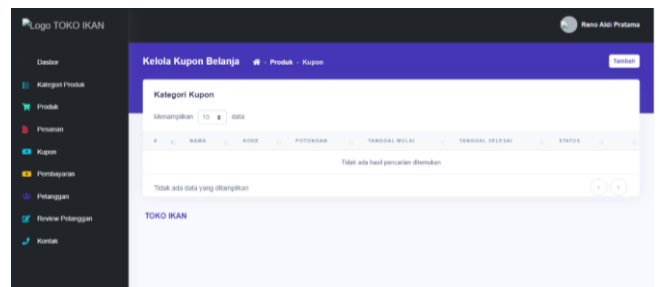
Logo TOKO IKAN

Reno Aldi Pratama

Dasbor
Kategori Produk
Produk
Pesanan
Kupon
Pembayaran
Pelanggan
Review Pelanggan
Kontak

Kelola Kupon Belanja
Produk › Kupon

Tambah

Kategori Kupon

Menampilkan 10 data

| # | NAMA | KODE | POTONGAN | TANGGAL MULAI | TANGGAL SELESAI | STATUS | |
|---|---|---|---|---|---|---|---|
| Tidak ada hasil pencarian ditemukan | | | | | | | |

Tidak ada data yang ditampilkan

TOKO IKAN